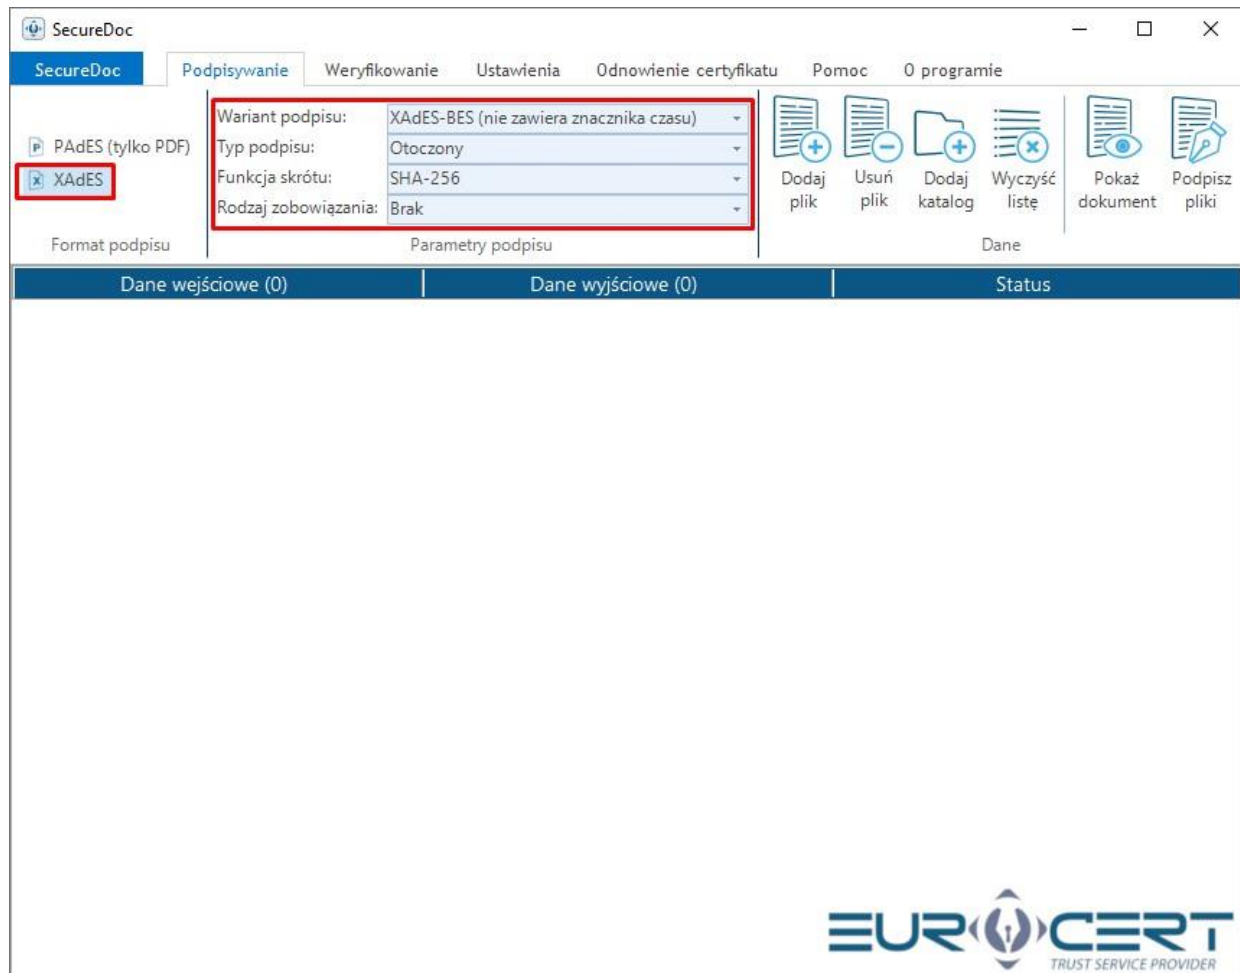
SecureDoc

SecureDoc Podpisywanie Weryfikowanie Ustawienia Odnowienie certyfikatu Pomoc O programie

PAdES (tylko PDF)
XAdES
Format podpisu

Wariant podpisu: XAdES-BES (nie zawiera znacznika czasu)
Typ podpisu: Otoczony
Funkcja skrótu: SHA-256
Rodzaj zobowiązania: Brak
Parametry podpisu

Dodaj plik
Usuń plik
Dodaj katalog
Wyczyść listę
Dane
Pokaż dokument
Podpisz pliki

| Dane wejściowe (0) | Dane wyjściowe (0) | Status |
|---|---|---|

EUROCERT
TRUST SERVICE PROVIDER